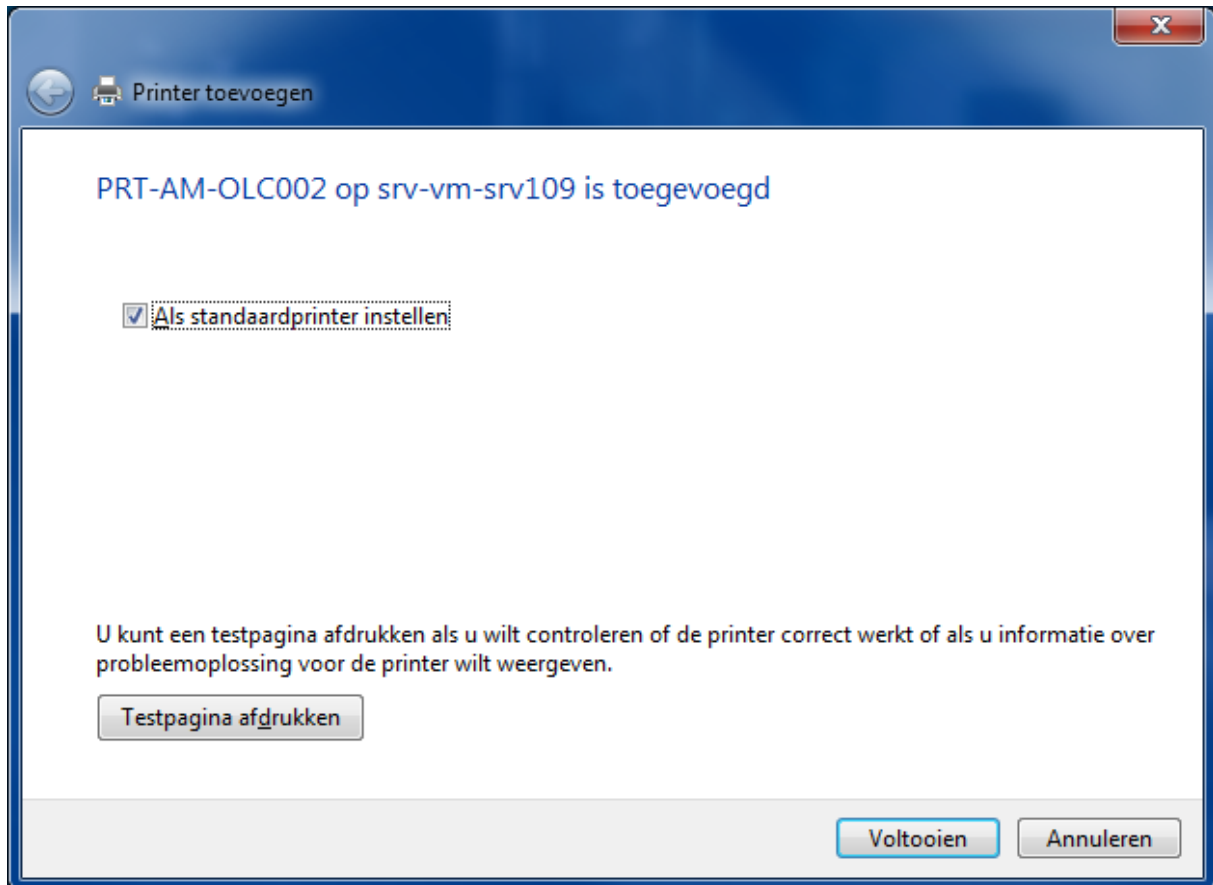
Printer toevoegen

PRT-AM-OLC002 op srv-vm-srv109 is toegevoegd

Als standaardprinter instellen

U kunt een testpagina afdrukken als u wilt controleren of de printer correct werkt of als u informatie over probleemoplossing voor de printer wilt weergeven.

Testpagina afdrukken

Voltooien
Annuleren